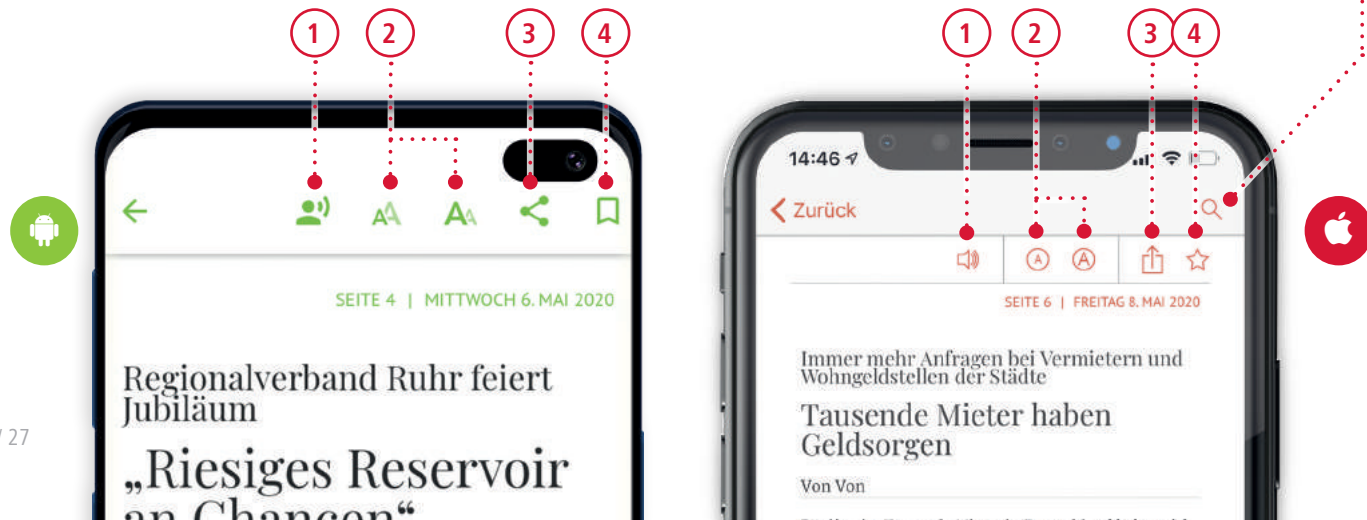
1 2 3 4

SEITE 4 | MITTWOCH 6. MAI 2020

Regionalverband Ruhr feiert Jubiläum

„Riesiges Reservoir an Chancen“

/ 27

1 2 3 4

14:46

Zurück

SEITE 6 | FREITAG 8. MAI 2020

Immer mehr Anfragen bei Vermietern und Wohngeldstellen der Städte

Tausende Mieter haben Geldsorgen

Von Von

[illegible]